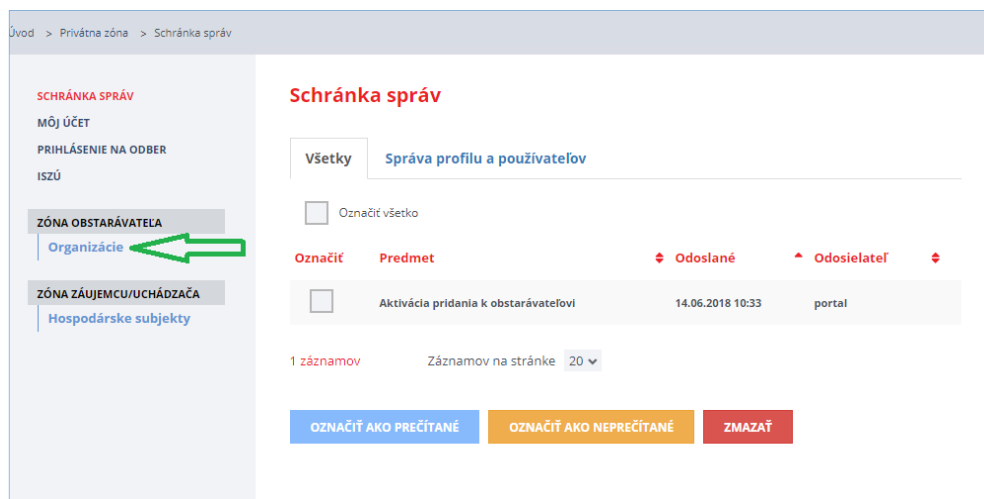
Úvod > Privátna zóna > Schránka správ

SCHRÁNKA SPRÁV
MÔJ ÚČET
PRIHLÁSENIE NA ODBER
ISZÚ

ZÓNA OBSTARÁVATEĽA
Organizácie

ZÓNA ZÁUJEMCU/UCHÁDZAČA
Hospodárske subjekty

Schránka správ

Všetky
Správa profilu a používateľov

Označiť všetko

| Označiť | Predmet | Odoslané | Odosielateľ |
|---|---|---|---|
| | Aktivácia pridania k obstarávateľovi | 14.06.2018 10:33 | portal |

1 záznamov
Záznamov na stránke 20

OZNAČIŤ AKO PREČÍTANÉ
OZNAČIŤ AKO NEPREČÍTANÉ
ZMAZAŤ